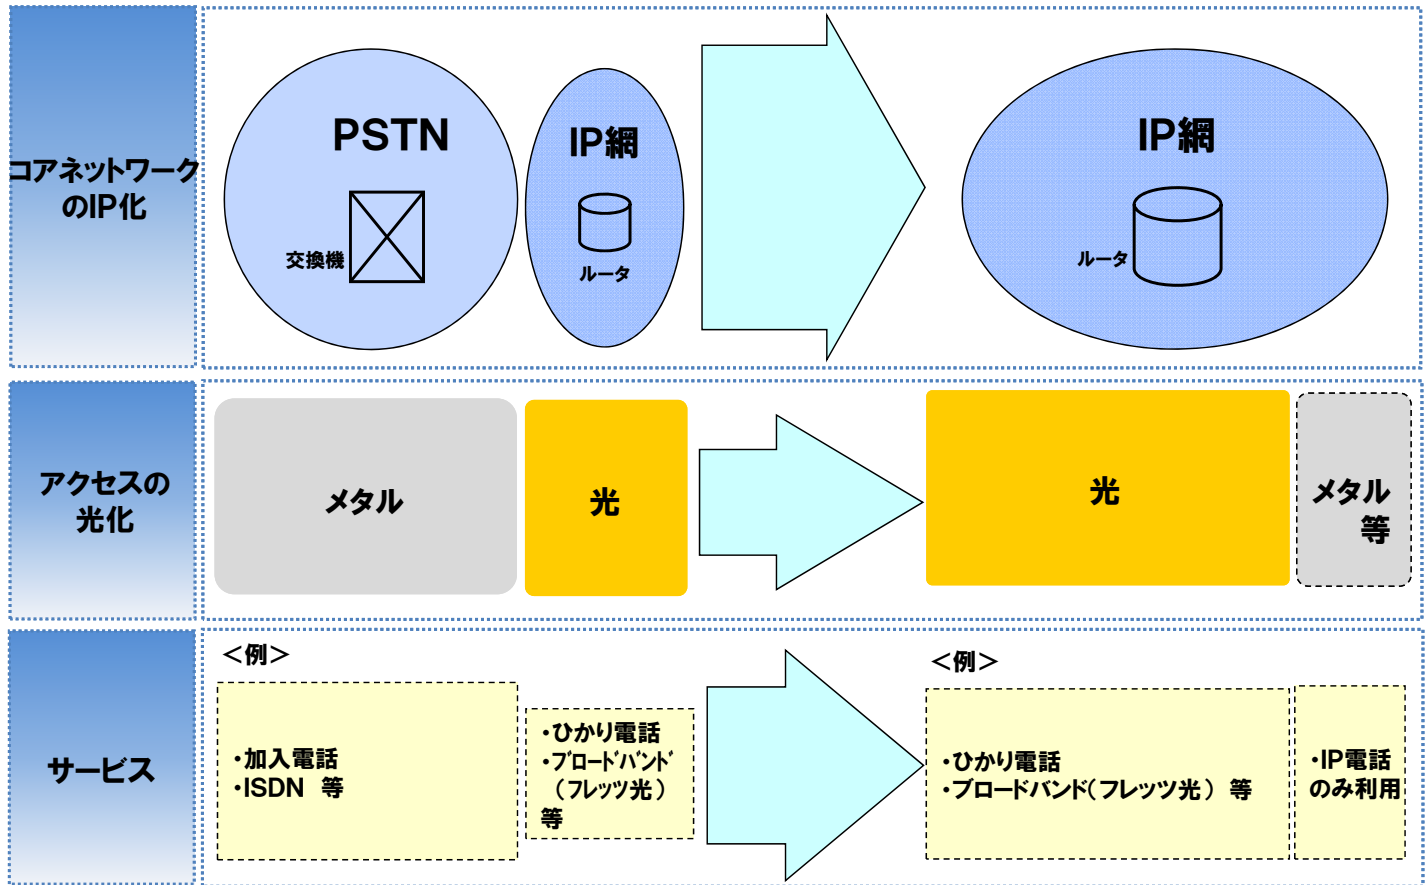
コアネットワークのIP化

PSTN

交換機

IP網

ルータ

IP網

ルータ

アクセスの光化

メタル

光

光

メタル等

サービス

＜例＞

・加入電話
・ISDN　等

・ひかり電話
・ブロードバンド（フレッツ光）等

＜例＞

・ひかり電話
・ブロードバンド（フレッツ光）　等

・IP電話のみ利用